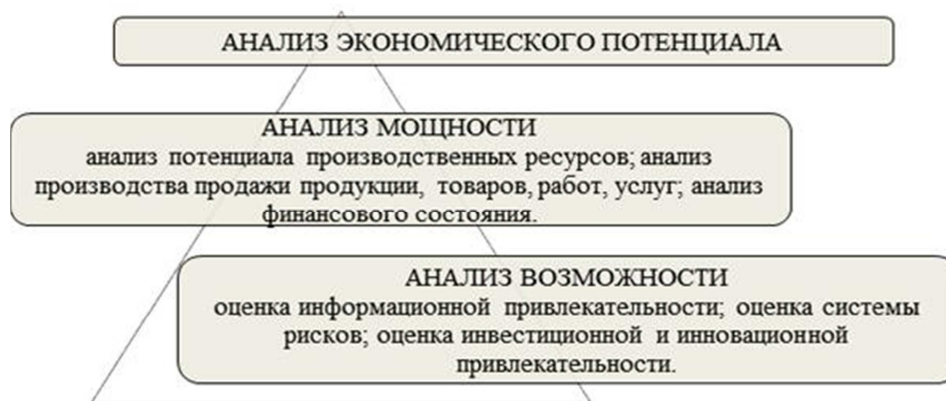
АНАЛИЗ ЭКОНОМИЧЕСКОГО ПОТЕНЦИАЛА

АНАЛИЗ МОЩНОСТИ
анализ потенциала производственных ресурсов; анализ производства продажи продукции, товаров, работ, услуг; анализ финансового состояния.

АНАЛИЗ ВОЗМОЖНОСТИ
оценка информационной привлекательности; оценка системы рисков; оценка инвестиционной и инновационной привлекательности.